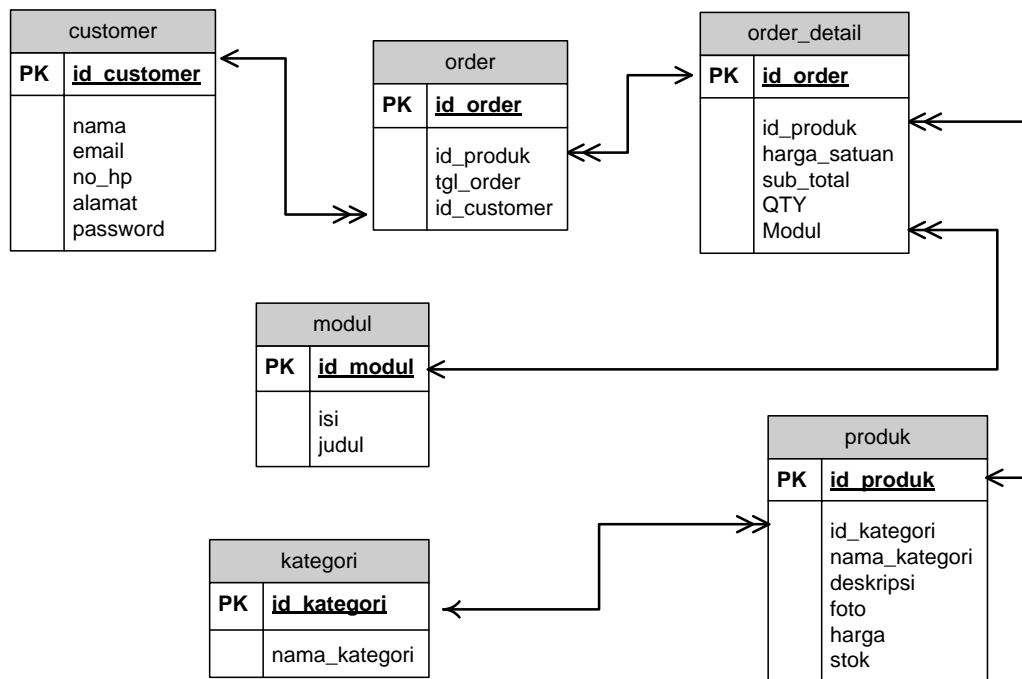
customer

PK id_customer

nama
email
no_hp
alamat
password

order

PK id_order

id_produk
tgl_order
id_customer

order_detail

PK id_order

id_produk
harga_satuan
sub_total
QTY
Modul

modul

PK id_modul

isi
judul

produk

PK id_produk

id_kategori
nama_kategori
deskripsi
foto
harga
stok

kategori

PK id_kategori

nama_kategori